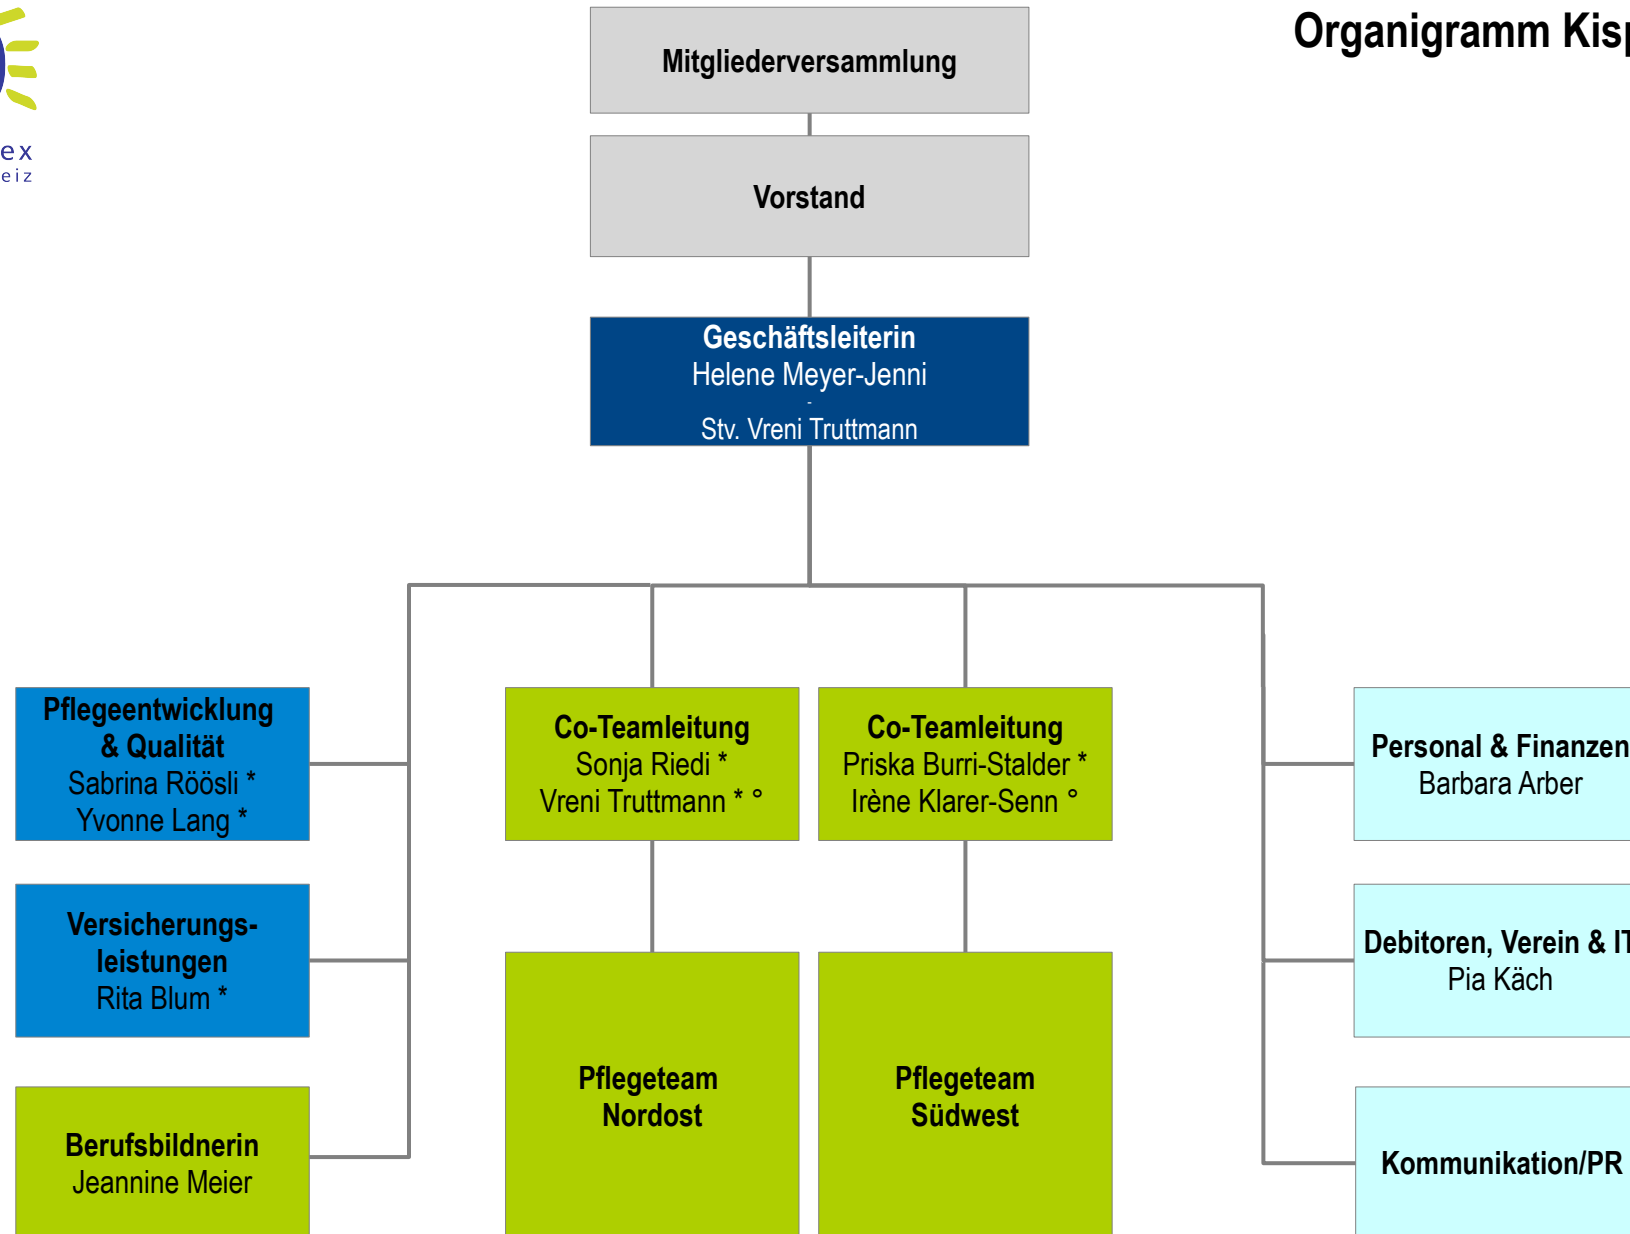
ex
eiz

Organigramm Kisp

Mitgliederversammlung

Vorstand

Geschäftsleiterin
Helene Meyer-Jenni
-
Stv. Vreni Truttmann

Pflegeentwicklung & Qualität
Sabrina Röösli *
Yvonne Lang *

Versicherungsleistungen
Rita Blum *

Berufsbildnerin
Jeannine Meier

Co-Teamleitung
Sonja Riedi *
Vreni Truttmann * °

Pflegeteam Nordost

Co-Teamleitung
Priska Burri-Stalder *
Irène Klarer-Senn °

Pflegeteam Südwest

Personal & Finanzen
Barbara Arber

Debitoren, Verein & IT
Pia Käch

Kommunikation/PR